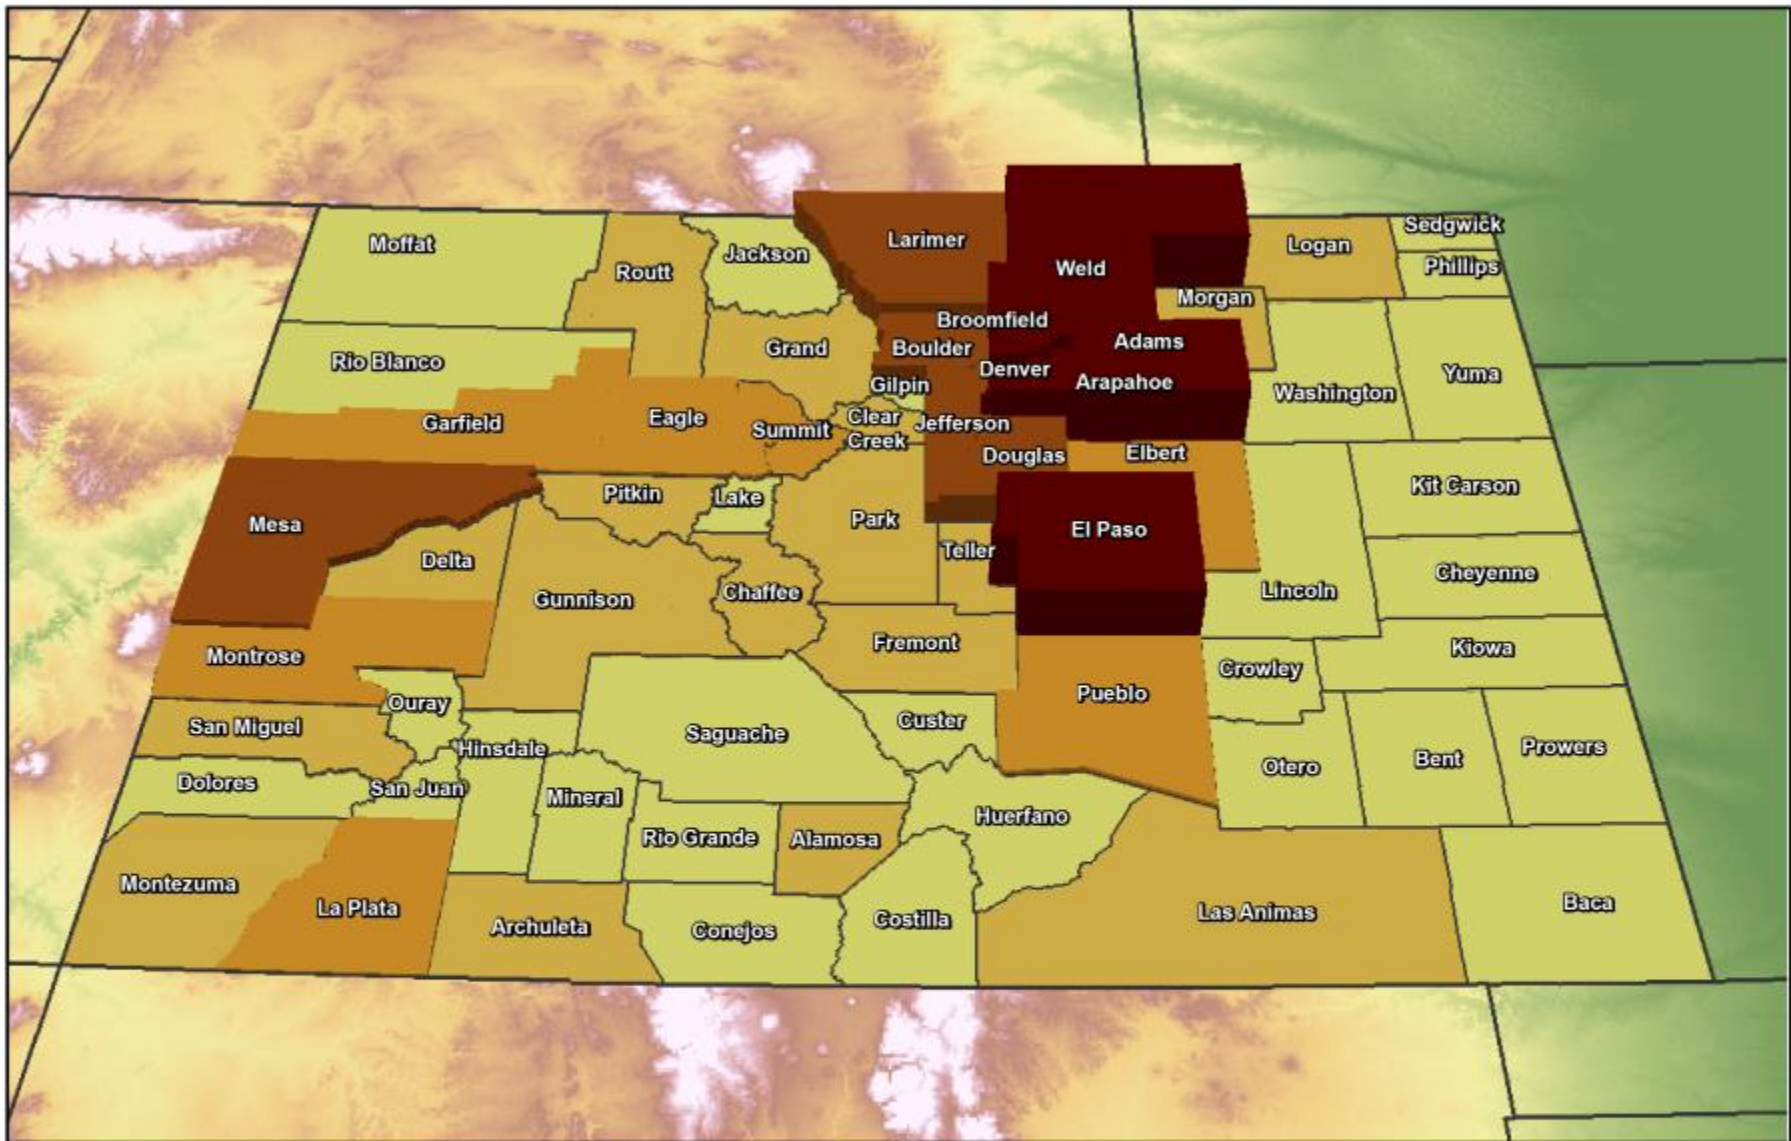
Moffat
Routt
Jackson
Larimer
Weld
Logan
Sedgwick
Phillips
Morgan
Rio Blanco
Grand
Broomfield
Boulder
Adams
Denver
Arapahoe
Gilpin
Washington
Yuma
Garfield
Eagle
Summit
Clear Creek
Jefferson
Douglas
Elbert
Kit Carson
Pitkin
Lake
Mesa
Park
El Paso
Delta
Teller
Cheyenne
Gunnison
Chaffee
Lincoln
Fremont
Kiowa
Montrose
Crowley
Pueblo
Ouray
Custer
San Miguel
Saguache
Hinsdale
Prowers
Bent
Otero
Dolores
San Juan
Mineral
Huerfano
Rio Grande
Alamosa
Montezuma
La Plata
Archuleta
Conejos
Costilla
Las Animas
Baca